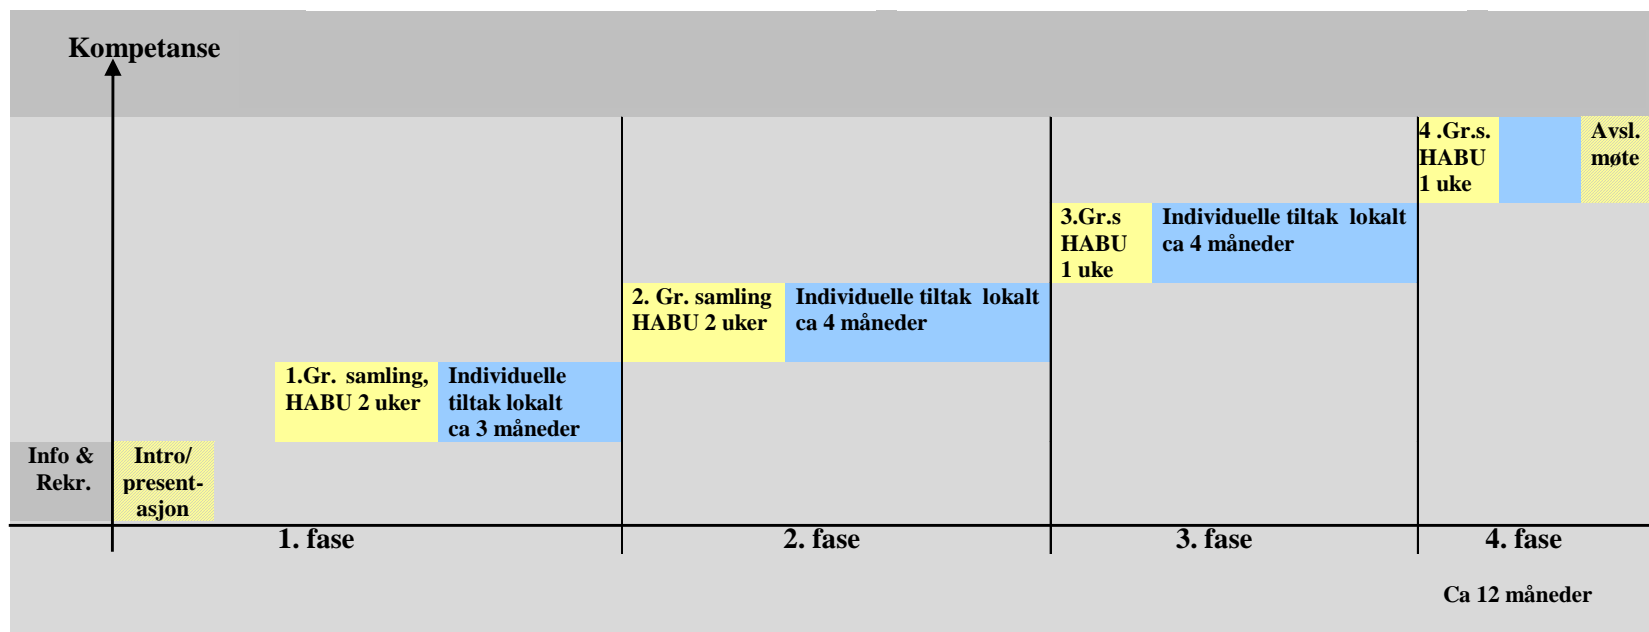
Kompetanse

4 .Gr.s. HABU 1 uke

Avsl. møte

3.Gr.s HABU 1 uke

Individuelle tiltak lokalt ca 4 måneder

2. Gr. samling HABU 2 uker

Individuelle tiltak lokalt ca 4 måneder

1.Gr. samling, HABU 2 uker

Individuelle tiltak lokalt ca 3 måneder

Info & Rekr.

Intro/ presentasjon

1. fase

2. fase

3. fase

4. fase

Ca 12 måneder